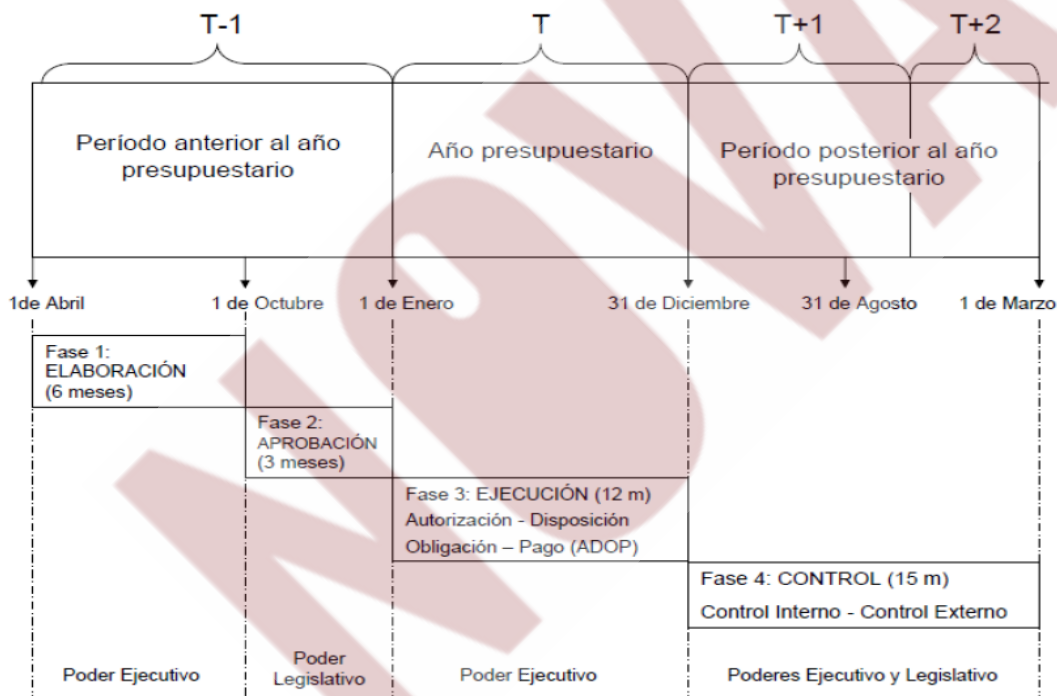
T-1

T

T+1

T+2

Período anterior al año presupuestario

Año presupuestario

Período posterior al año presupuestario

1de Abril

1 de Octubre

1 de Enero

31 de Diciembre

31 de Agosto

1 de Marzo

Fase 1: ELABORACIÓN (6 meses)

Fase 2: APROBACIÓN (3 meses)

Fase 3: EJECUCIÓN (12 m)
Autorización - Disposición
Obligación – Pago (ADOP)

Fase 4: CONTROL (15 m)
Control Interno - Control Externo

Poder Ejecutivo

Poder Legislativo

Poder Ejecutivo

Poderes Ejecutivo y Legislativo

NOVA